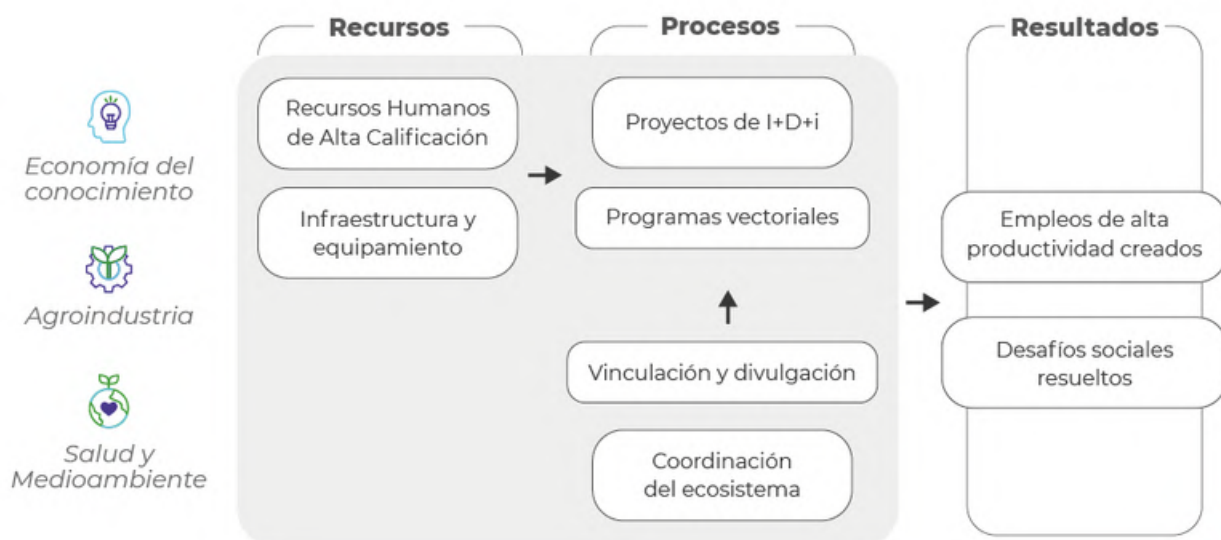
Economía del conocimiento

Agroindustria

Salud y Medioambiente

Recursos

Recursos Humanos de Alta Calificación

Infraestructura y equipamiento

Procesos

Proyectos de I+D+i

Programas vectoriales

Vinculación y divulgación

Coordinación del ecosistema

Resultados

Empleos de alta productividad creados

Desafíos sociales resueltos